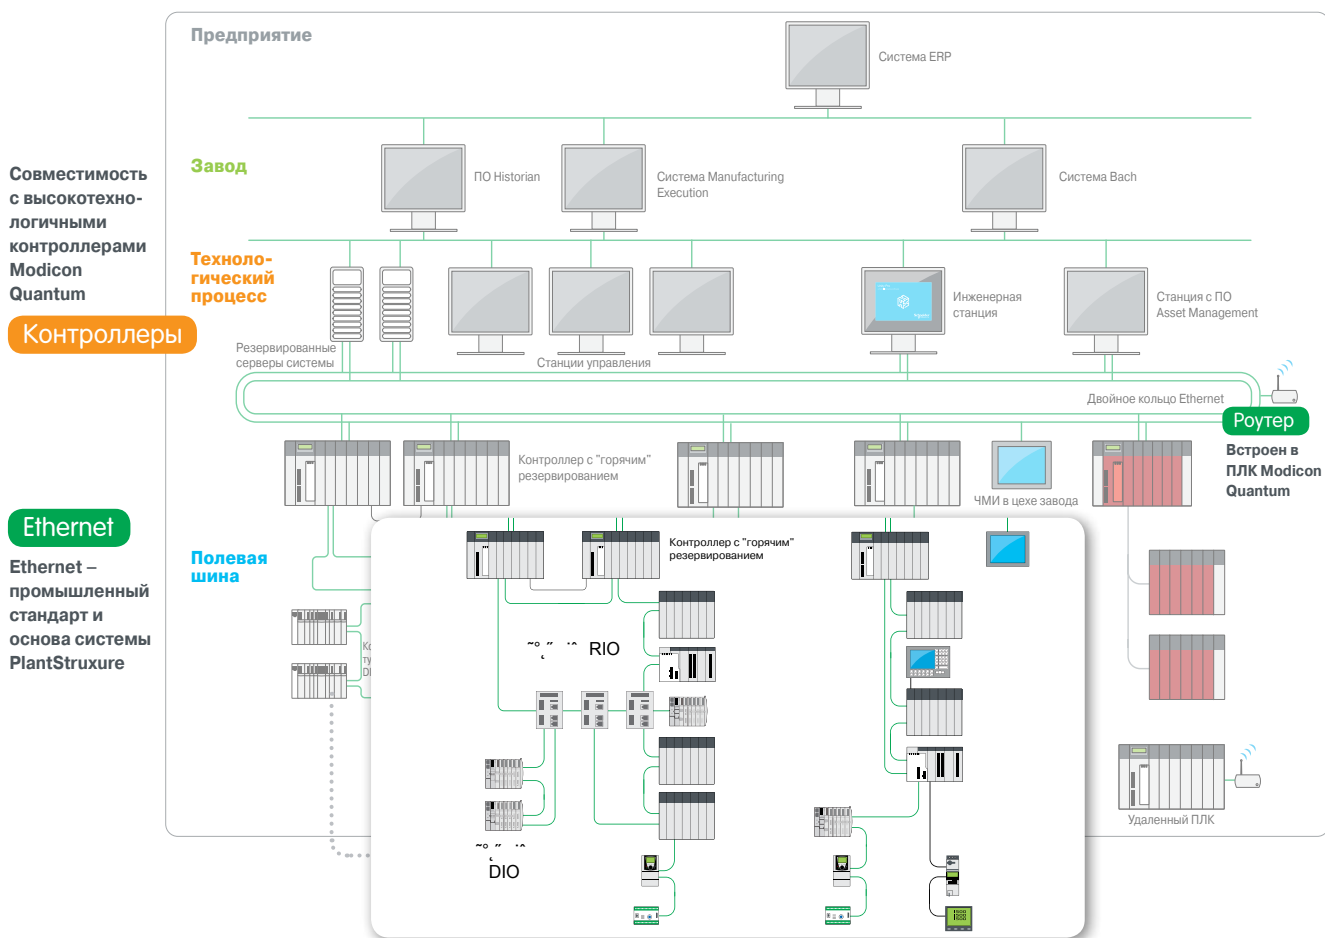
Предприятие

Система ERP

Завод

ПО Historian

Система Manufacturing Execution

Система Bach

Совместимость с высокотехнологичными контроллерами Modicon Quantum

Контроллеры

Технологический процесс

Резервированные серверы системы

Станции управления

Инженерная станция

Станция с ПО Asset Management

Двойное кольцо Ethernet

Роутер

Встроен в ПЛК Modicon Quantum

Контроллер с "горячим" резервированием

ЧМИ в цехе завода

Ethernet

Ethernet – промышленный стандарт и основа системы PlantStruxure

Полевая шина

Ко ту DI

Контроллер с "горячим" резервированием

RIO

DIO

Удаленный ПЛК